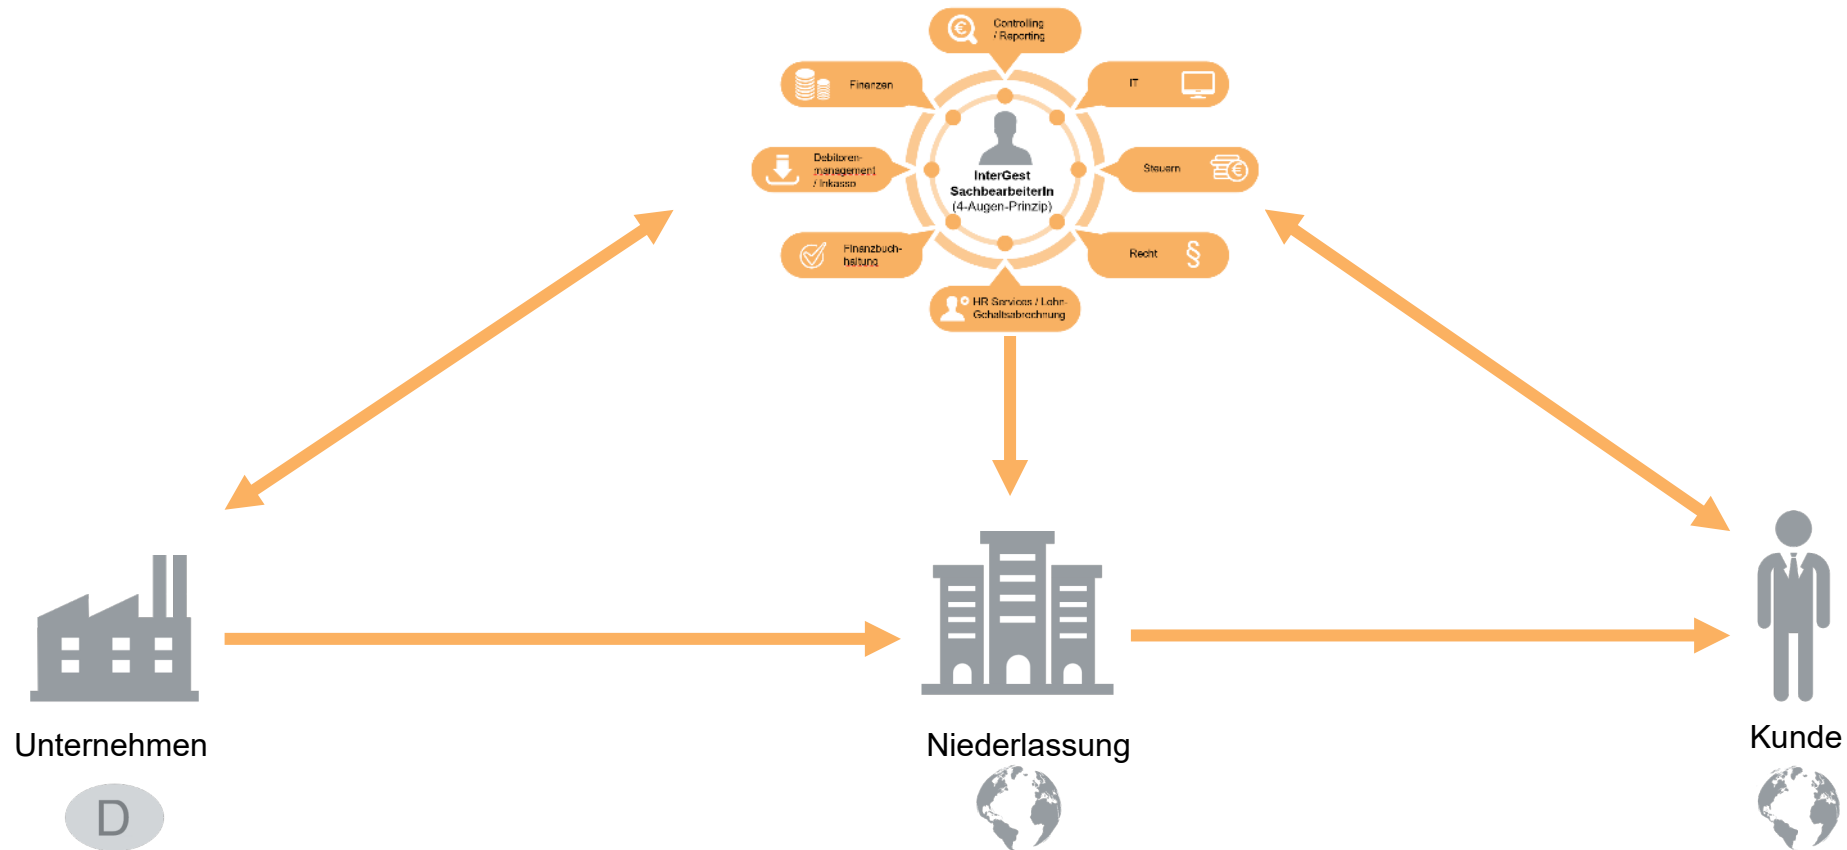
Controlling / Reporting

Finanzen

IT

Debitorenmanagement / Inkasso

InterGest SachbearbeiterIn (4-Augen-Prinzip)

Steuern

Finanzbuchhaltung

Recht

§

HR Services / Lohn-Gehaltsabrechnung

Unternehmen

D

Niederlassung

Kunde